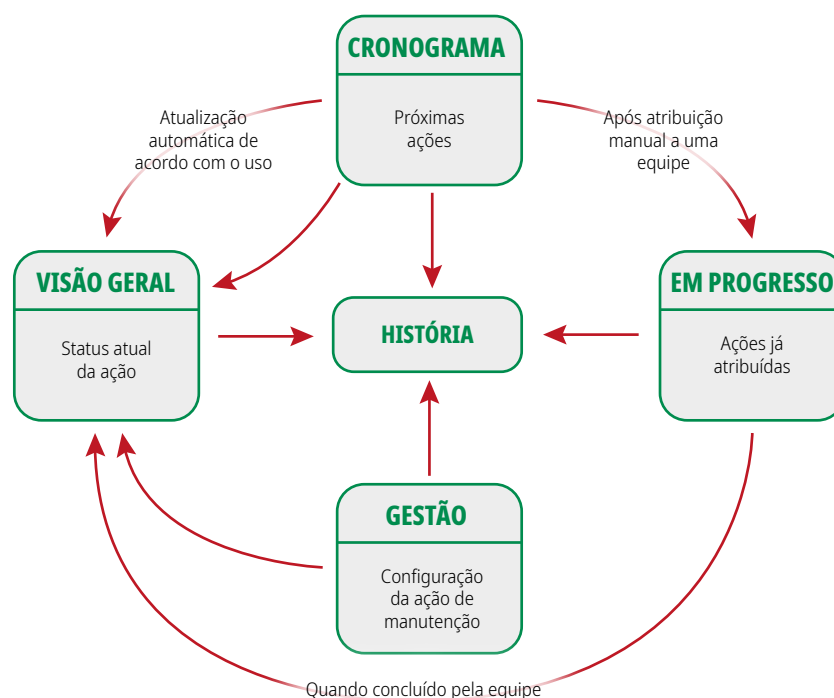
CRONOGRAMA

Próximas ações

Atualização automática de acordo com o uso

Após atribuição manual a uma equipe

VISÃO GERAL

Status atual da ação

HISTÓRIA

EM PROGRESSO

Ações já atribuídas

GESTÃO

Configuração da ação de manutenção

Quando concluído pela equipe